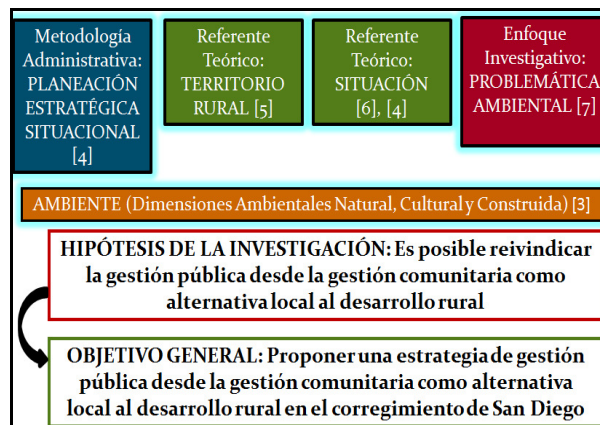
Metodología Administrativa: PLANEACIÓN ESTRATÉGICA SITUACIONAL [4]

Referente Teórico: TERRITORIO RURAL [5]

Referente Teórico: SITUACIÓN [6], [4]

Enfoque Investigativo: PROBLEMÁTICA AMBIENTAL [7]

AMBIENTE (Dimensiones Ambientales Natural, Cultural y Construida) [3]

HIPÓTESIS DE LA INVESTIGACIÓN: Es posible reivindicar la gestión pública desde la gestión comunitaria como alternativa local al desarrollo rural

OBJETIVO GENERAL: Proponer una estrategia de gestión pública desde la gestión comunitaria como alternativa local al desarrollo rural en el corregimiento de San Diego